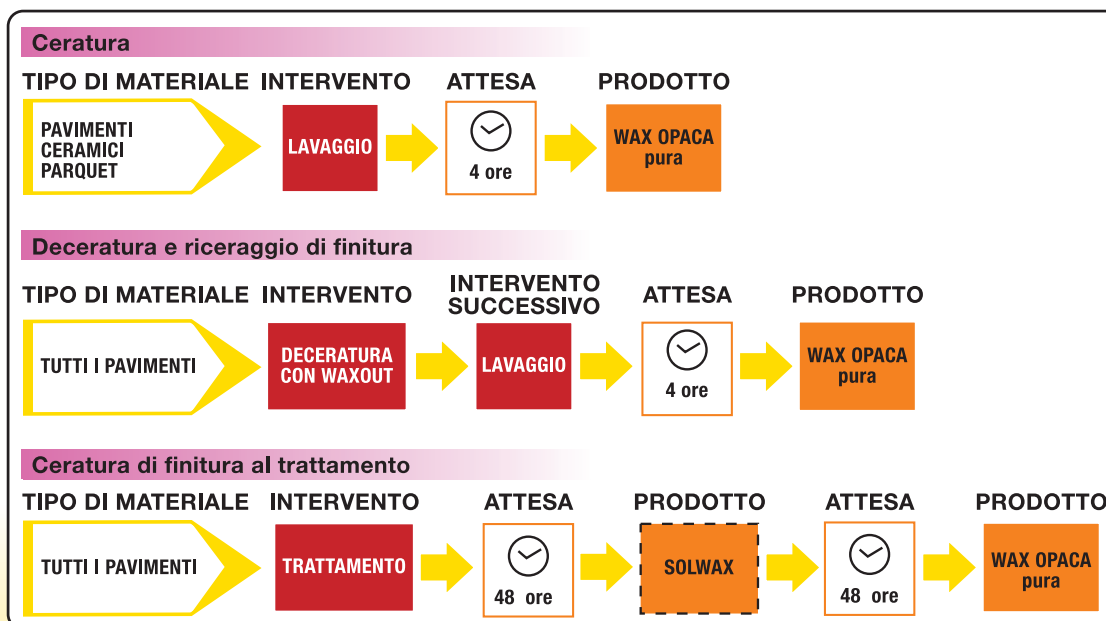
Ceratura

TIPO DI MATERIALE INTERVENTO ATTESA PRODOTTO

PAVIMENTI CERAMICI PARQUET

LAVAGGIO

4 ore

WAX OPACA pura

Deceratura e riceraggio di finitura

TIPO DI MATERIALE INTERVENTO INTERVENTO SUCCESSIVO ATTESA PRODOTTO

TUTTI I PAVIMENTI

DECERATURA CON WAXOUT

LAVAGGIO

4 ore

WAX OPACA pura

Ceratura di finitura al trattamento

TIPO DI MATERIALE INTERVENTO ATTESA PRODOTTO ATTESA PRODOTTO

TUTTI I PAVIMENTI

TRATTAMENTO

48 ore

SOLWAX

48 ore

WAX OPACA pura